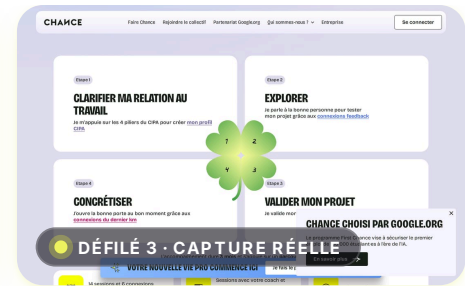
CHANCE Faire Chance Rejoindre le collectif Partenariat Google.org Qui sommes-nous ? Entreprise Se connecter

Étape 1

CLARIFIER MA RELATION AU TRAVAIL

Je m'appuie sur les 4 piliers du CIPA pour créer mon profil CIPA.

Étape 2

EXPLORER

Je parle à la bonne personne pour tester mon projet grâce aux connexions feedback

1 2 4 3

Étape 4

CONCRÉTISER

J'ouvre la bonne porte au bon moment grâce aux connexions du dernier km

Étape 3

VALIDER MON PROJET

Je valide mon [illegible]

CHANCE CHOISI PAR GOOGLE.ORG

Le programme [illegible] Chance vise à sécuriser le premier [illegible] à l'ère de l'IA.

En savoir plus

DÉFILÉ 3 · CAPTURE RÉELLE

VOTRE NOUVELLE VIE PRO COMMENCE ICI

Je fais le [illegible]

14 sessions et 6 connexions

Sessions avec votre coach et